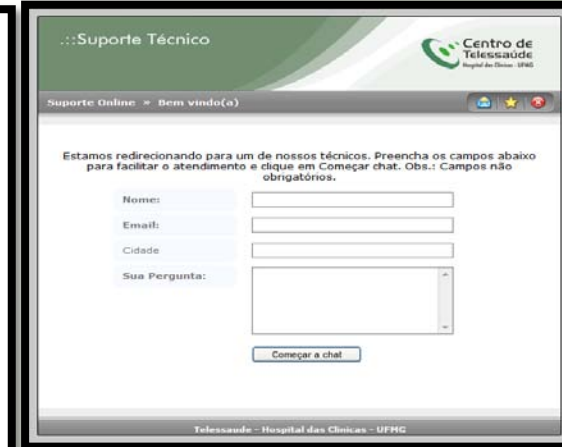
.::Suporte Técnico

Centro de Telessaúde
Hospital das Clínicas · UFMG

Suporte Online » Bem vindo(a)

Estamos redirecionando para um de nossos técnicos. Preencha os campos abaixo para facilitar o atendimento e clique em Começar chat. Obs.: Campos não obrigatórios.

Nome:
Email:
Cidade
Sua Pergunta:

Começar a chat

Telessaude - Hospital das Clinicas - UFMG